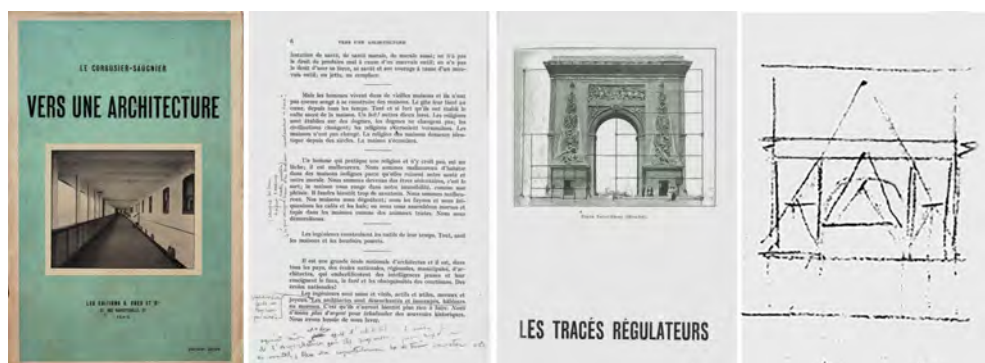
LE CORBUSIER-SAUGNIER

VERS UNE ARCHITECTURE

LES ÉDITIONS G. CRÈS ET Cie

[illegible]

PARIS

6

VERS UNE ARCHITECTURE

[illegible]

Mais les hommes vivent dans de vieilles maisons et ils n'ont pas encore songé à se construire des maisons. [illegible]

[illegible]

Un homme qui pratique une religion et n'y croit pas, est un lâche; il est malheureux. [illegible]

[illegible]

Les législateurs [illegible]

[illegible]

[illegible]

Porte Saint-Denis (Blondel)

LES TRACÉS RÉGULATEURS